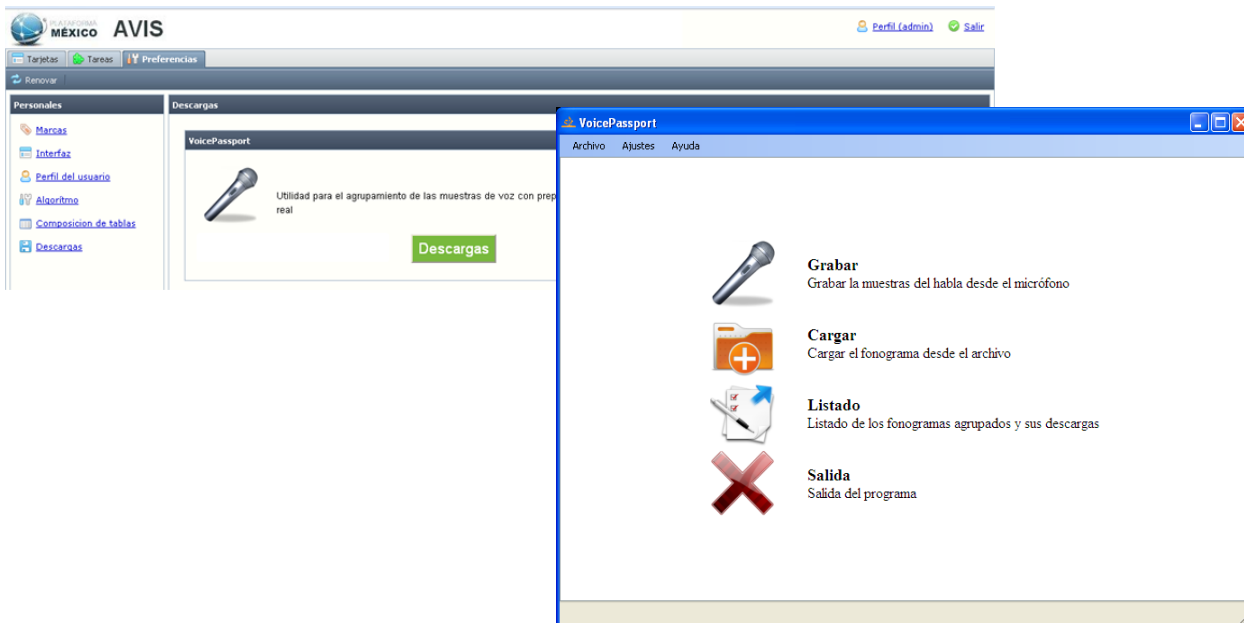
PLATAFORMA MÉXICO AVIS

Perfil (admin) Salir

Tarjetas Tareas Preferencias

Renovar

Personales

Marcas
Interfaz
Perfil del usuario
Algoritmo
Composicion de tablas
Descargas

Descargas

VoicePassport

Utilidad para el agrupamiento de las muestras de voz con prep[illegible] real

Descargas

VoicePassport

Archivo Ajustes Ayuda

Grabar
Grabar la muestras del habla desde el micrófono

Cargar
Cargar el fonograma desde el archivo

Listado
Listado de los fonogramas agrupados y sus descargas

Salida
Salida del programa